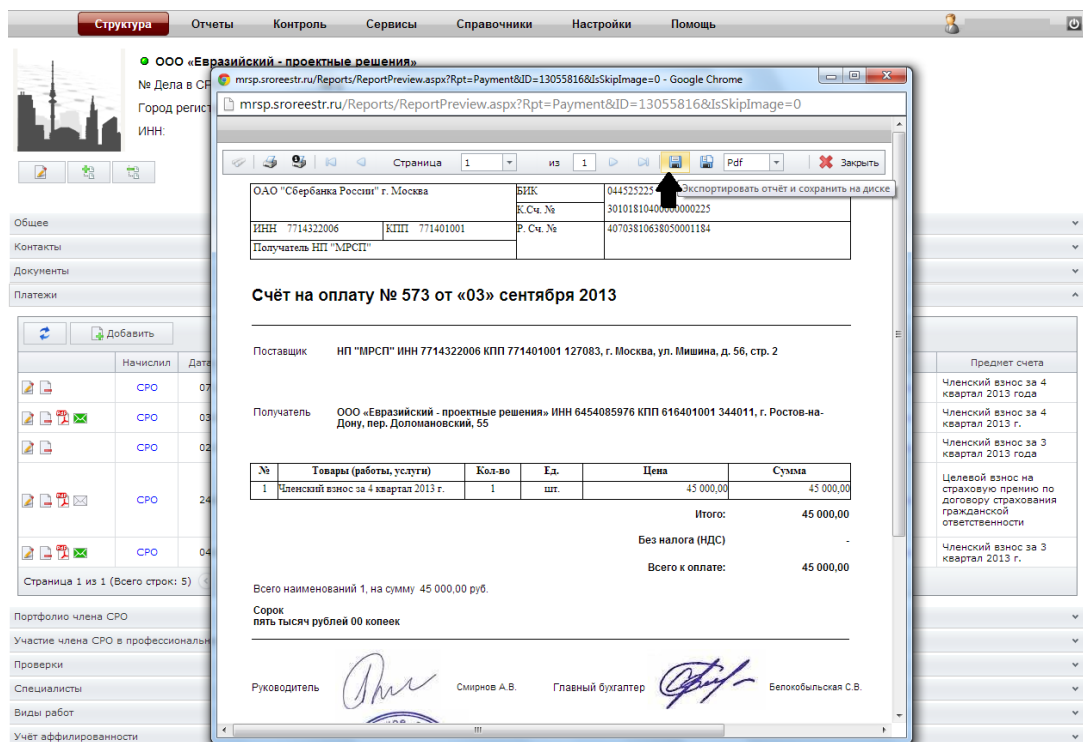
Структура Отчеты Контроль Сервисы Справочники Настройки Помощь

ООО «Евразийский - проектные решения»

№ Дела в СР

Город регист

ИНН:

Общее

Контакты

Документы

Платежи

Добавить

| | Начислил | Дата | Предмет счета |
|---|---|---|---|
| | СРО | 07 | Членский взнос за 4 квартал 2013 года |
| | СРО | 03 | Членский взнос за 4 квартал 2013 г. |
| | СРО | 02 | Членский взнос за 3 квартал 2013 г. |
| | СРО | 24 | Целевой взнос на страховую премию по договору страхования гражданской ответственности |
| | СРО | 04 | Членский взнос за 3 квартал 2013 г. |

Страница 1 из 1 (Всего строк: 5)

Портфолио члена СРО

Участие члена СРО в профессиональн

Проверки

Специалисты

Виды работ

Учёт аффилированности

mrsp.sroreestr.ru/Reports/ReportPreview.aspx?Rpt=Payment&ID=13055816&IsSkipImage=0 - Google Chrome

mrsp.sroreestr.ru/Reports/ReportPreview.aspx?Rpt=Payment&ID=13055816&IsSkipImage=0

Страница 1 из 1 Pdf Закрыть

Экспортировать отчёт и сохранить на диске

| ОАО "Сбербанка России" г. Москва | | БИК | 044525225 |
|---|---|---|---|
| | | К.Сч. № | 30101810400000000225 |
| ИНН 7714322006 | КПП 771401001 | Р. Сч. № | 40703810638050001184 |
| Получатель НП "МРСП" | | | |

Счёт на оплату № 573 от «03» сентября 2013

Поставщик НП "МРСП" ИНН 7714322006 КПП 771401001 127083, г. Москва, ул. Мишина, д. 56, стр. 2

Получатель ООО «Евразийский - проектные решения» ИНН 6454085976 КПП 616401001 344011, г. Ростов-на-Дону, пер. Доломановский, 55

| № | Товары (работы, услуги) | Кол-во | Ед. | Цена | Сумма |
|---|---|---|---|---|---|
| 1 | Членский взнос за 4 квартал 2013 г. | 1 | шт. | 45 000,00 | 45 000,00 |

Итого: 45 000,00

Без налога (НДС) -

Всего к оплате: 45 000,00

Всего наименований 1, на сумму 45 000,00 руб.

Сорок пять тысяч рублей 00 копеек

Руководитель Смирнов А.В. Главный бухгалтер Белокобыльская С.В.